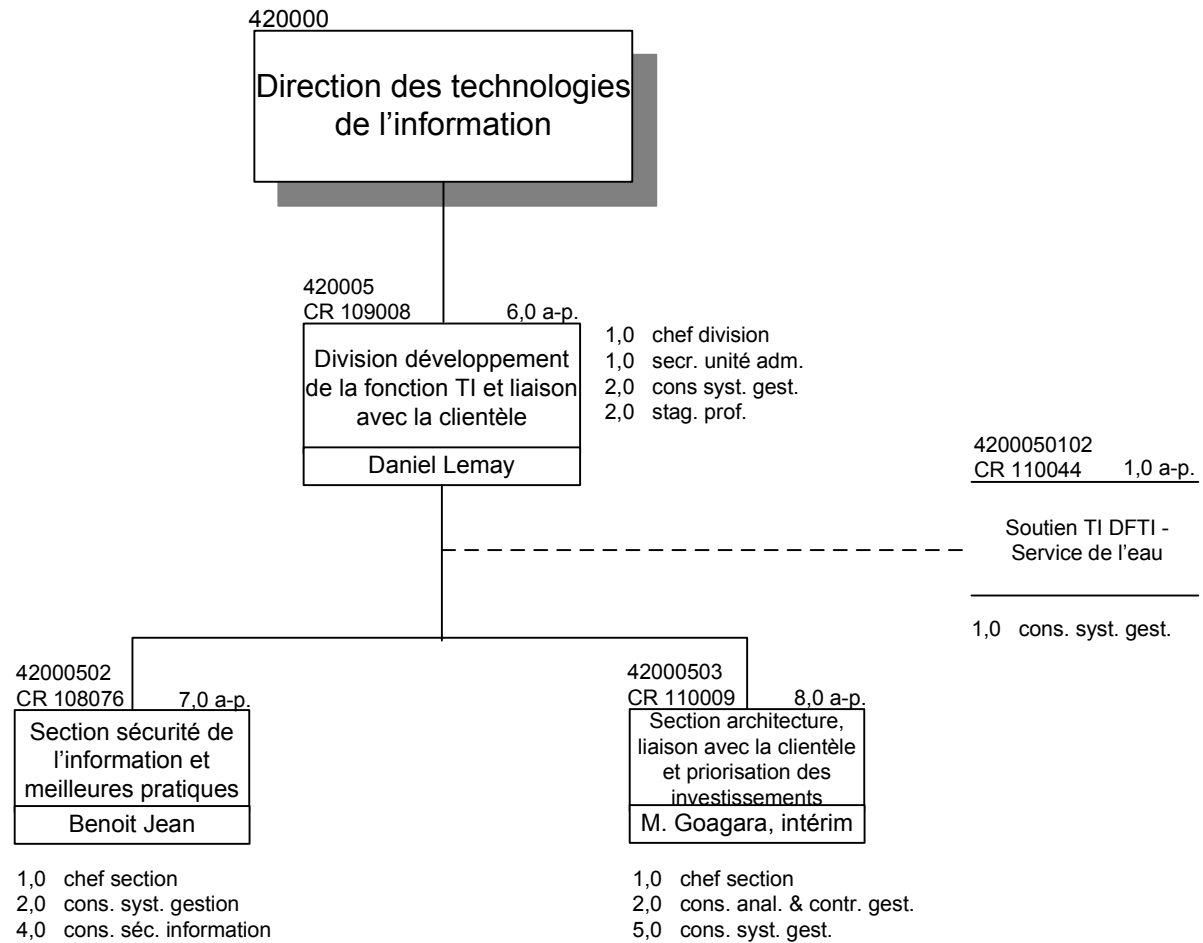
420000

Direction des technologies de l'information

420005
CR 109008 6,0 a-p.

Division développement de la fonction TI et liaison avec la clientèle

Daniel Lemay

1,0 chef division
1,0 secr. unité adm.
2,0 cons syst. gest.
2,0 stag. prof.

4200050102
CR 110044 1,0 a-p.

Soutien TI DFTI - Service de l'eau

1,0 cons. syst. gest.

42000502
CR 108076 7,0 a-p.

Section sécurité de l'information et meilleures pratiques

Benoit Jean

1,0 chef section
2,0 cons. syst. gestion
4,0 cons. séc. information

42000503
CR 110009 8,0 a-p.

Section architecture, liaison avec la clientèle et priorisation des investissements

M. Goagara, intérim

1,0 chef section
2,0 cons. anal. & contr. gest.
5,0 cons. syst. gest.